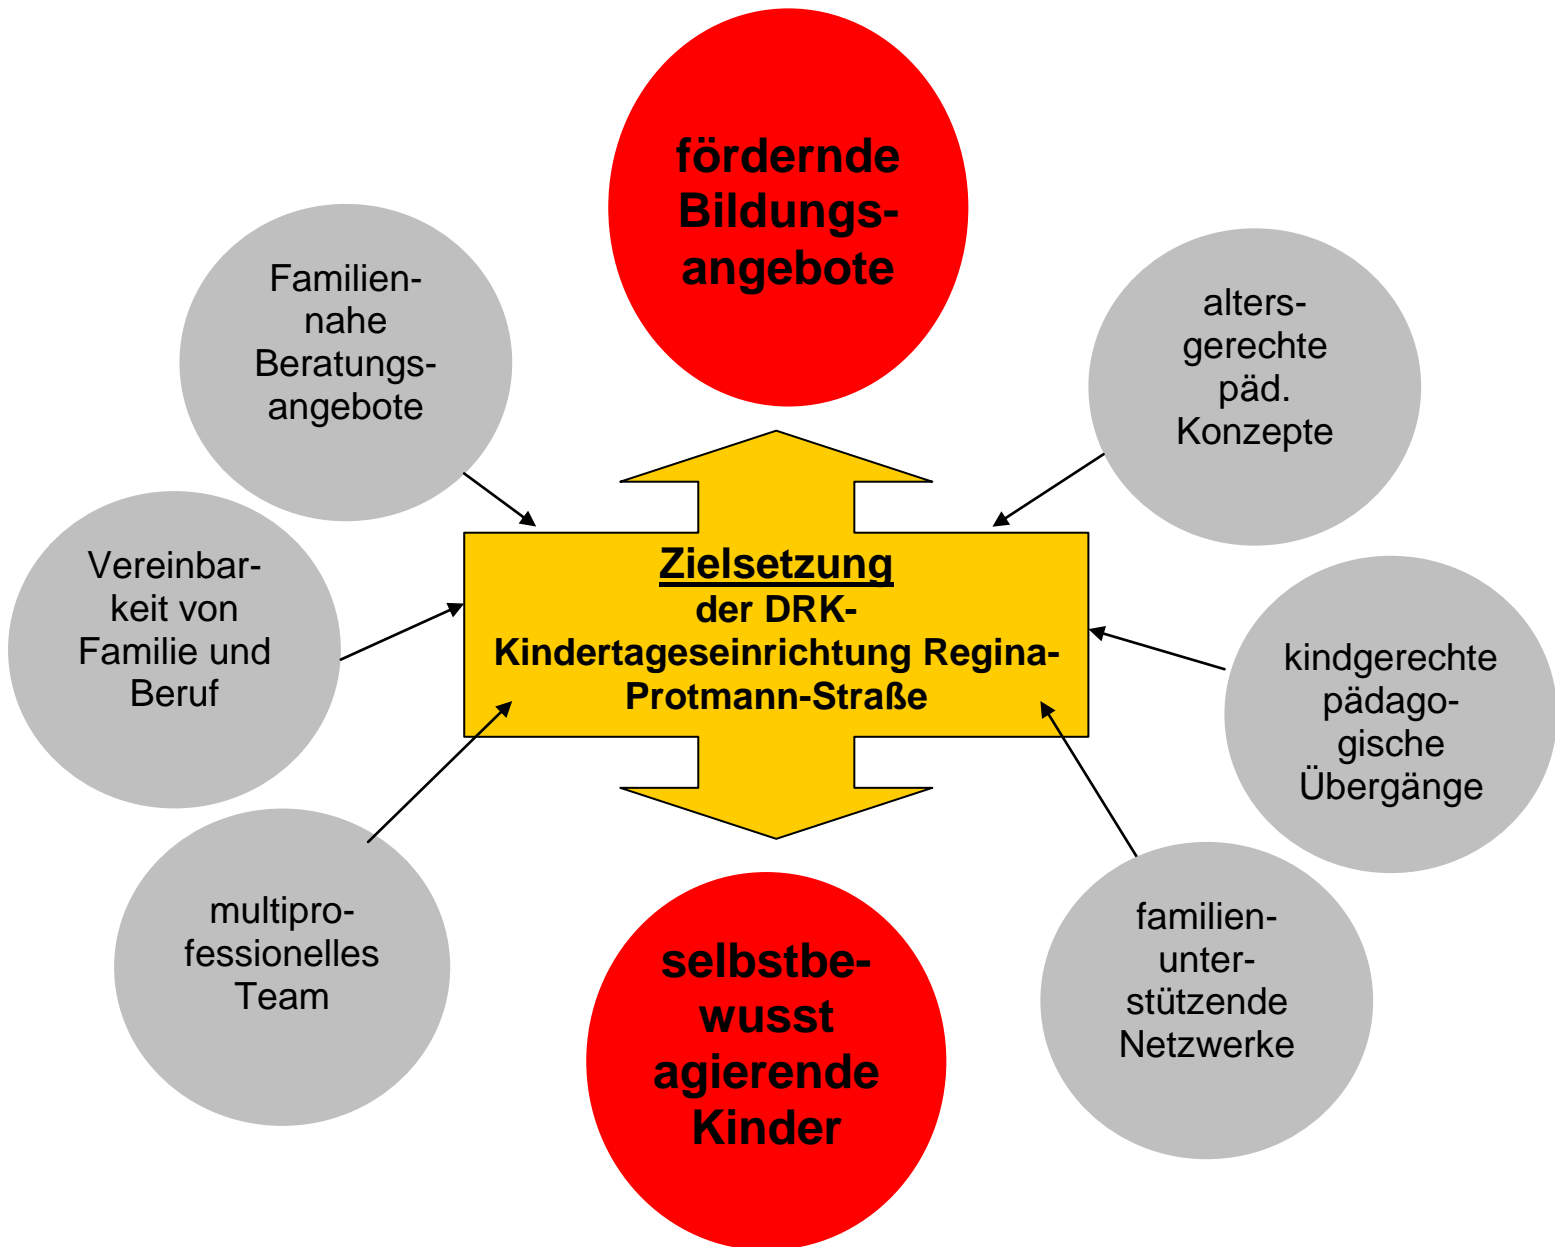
fördernde Bildungsangebote

Familiennahe Beratungsangebote

altersgerechte päd. Konzepte

Vereinbarkeit von Familie und Beruf

Zielsetzung
der DRK-Kindertageseinrichtung Regina-Protmann-Straße

kindgerechte pädagogische Übergänge

multiprofessionelles Team

familienunterstützende Netzwerke

selbstbewusst agierende Kinder